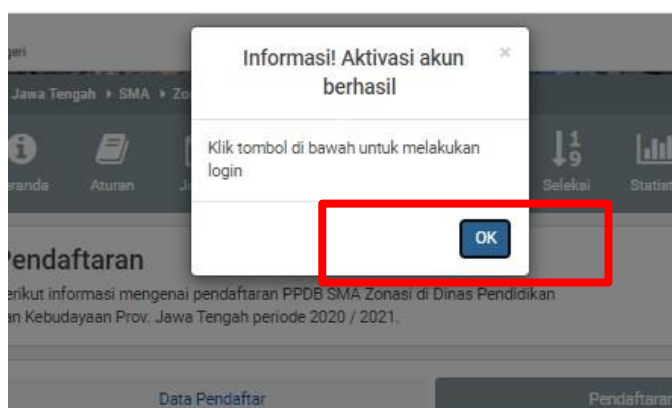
geri

Jawa Tengah ▸ SMA ▸ Zo

eranda Aturan J Seleksi Statist

Informasi! Aktivasi akun berhasil

×

Klik tombol di bawah untuk melakukan login

OK

Pendaftaran

erikut informasi mengenai pendaftaran PPDB SMA Zonasi di Dinas Pendidikan an Kebudayaan Prov. Jawa Tengah periode 2020 / 2021.

Data Pendaftar

Pendaftaran